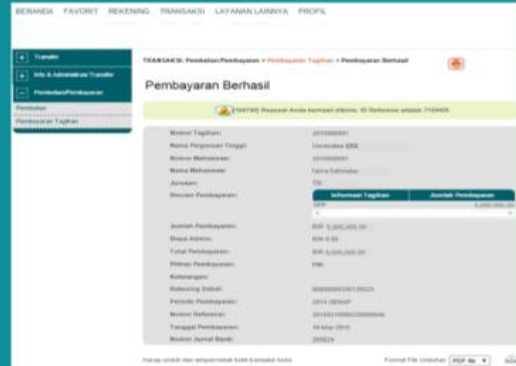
BERANDA FAVORIT REKENING TRANSAKSI LAYANAN LAINNYA PROFIL

Transfer
Info & Administrasi Transfer
Pembelian/Pembayaran
Pembelian
Pembayaran Tagihan

TRANSAKSI: Pembelian/Pembayaran > Pembayaran Tagihan > Pembayaran Berhasil

Pembayaran Berhasil

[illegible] Request Anda berhasil diterima. ID Referensi adalah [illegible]

| | |
|---|---|
| Nomor Tagihan: | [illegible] |
| Nama Perguruan Tinggi: | Universitas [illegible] |
| Nomor Mahasiswa: | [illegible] |
| Nama Mahasiswa: | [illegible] |
| Jurusan: | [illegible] |
| Rincian Pembayaran: | |
| Jumlah Pembayaran: | IDR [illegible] |
| Biaya Admin: | IDR 0.00 |
| Total Pembayaran: | IDR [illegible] |
| Pilihan Pembayaran: | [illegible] |
| Keterangan: | |
| Rekening Debet: | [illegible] |
| Periode Pembayaran: | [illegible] |
| Nomor Referensi: | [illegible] |
| Tanggal Pembayaran: | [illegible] |
| Nomor Jurnal Bank: | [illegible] |

| Informasi Tagihan | Jumlah Pembayaran |
|---|---|
| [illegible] | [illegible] |

Harap unduh dan simpan/cetak bukti transaksi Anda

Format File Unduhan PDF file